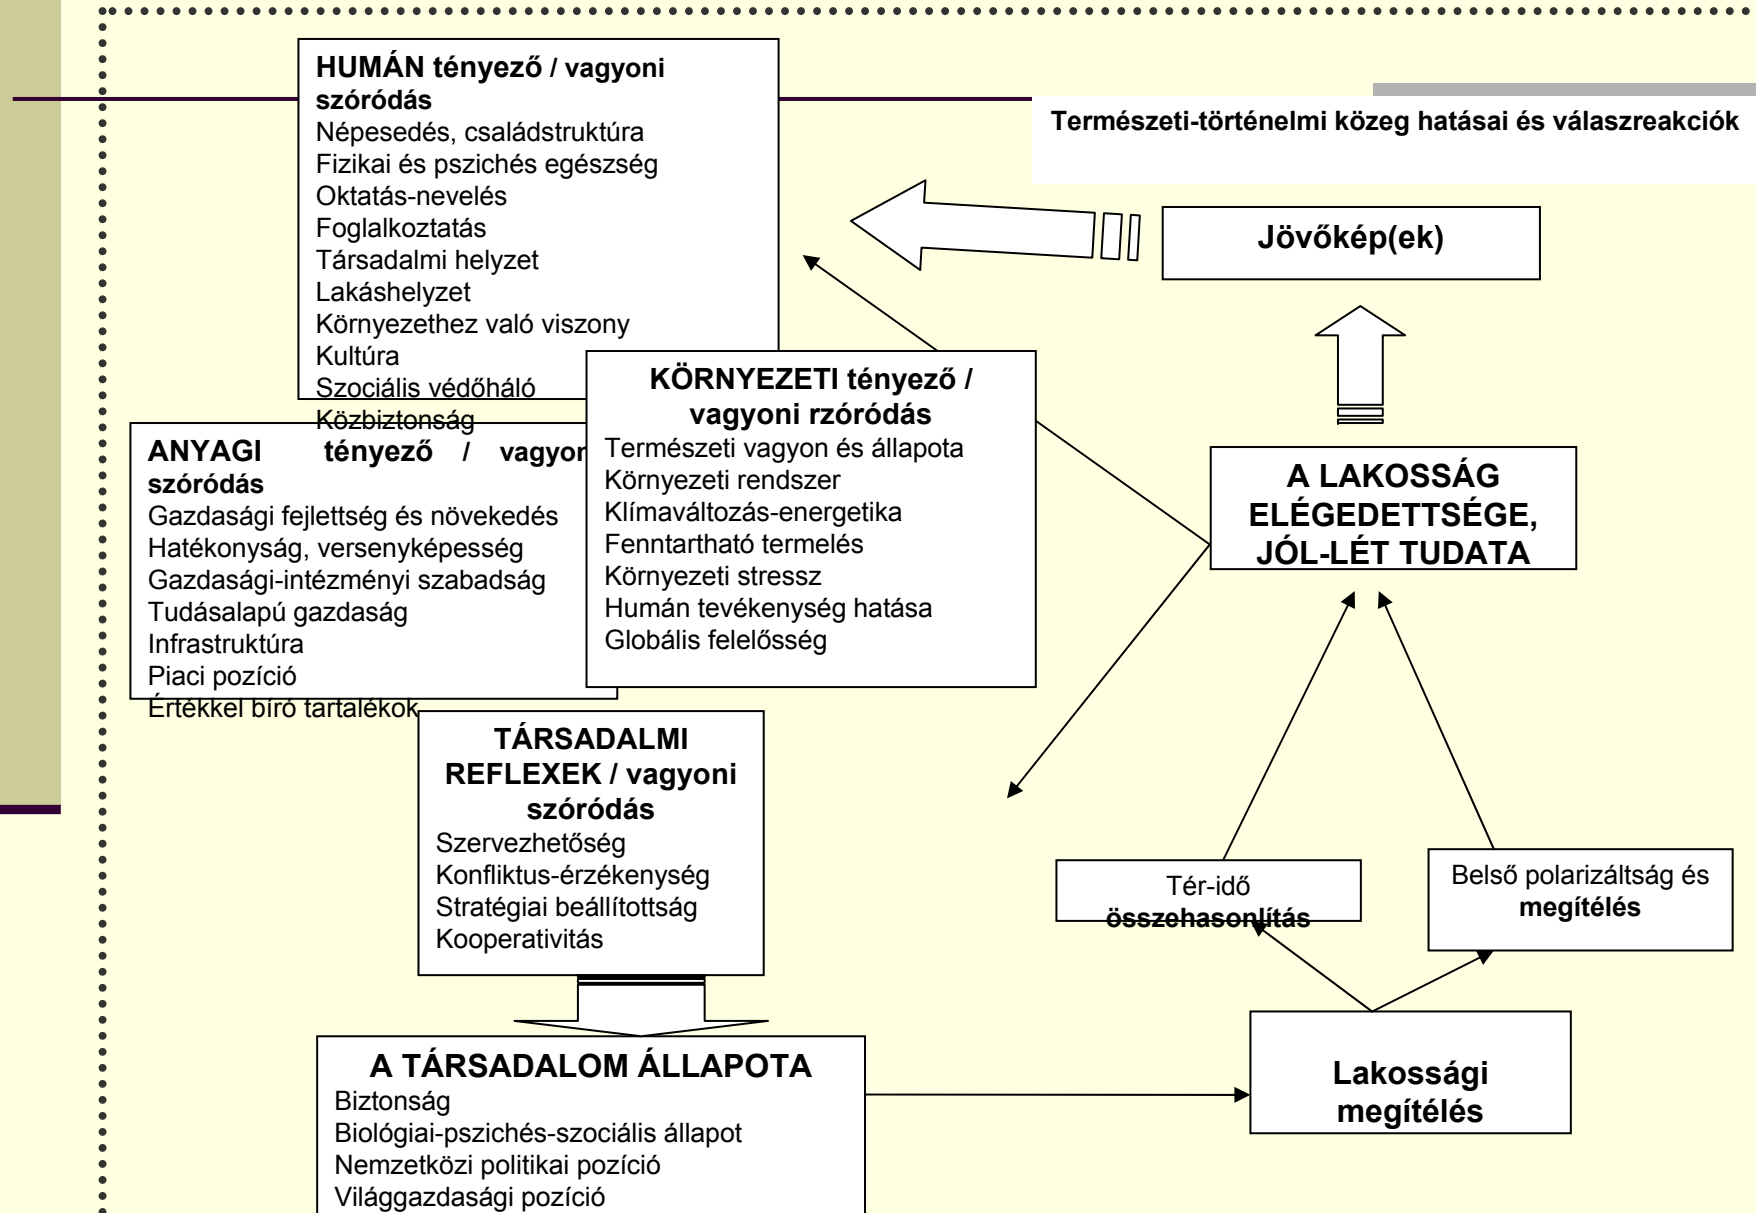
HUMÁN tényező / vagyoni szóródás
Népesedés, családstruktúra
Fizikai és pszichés egészség
Oktatás-nevelés
Foglalkoztatás
Társadalmi helyzet
Lakáshelyzet
Környezethez való viszony
Kultúra
Szociális védőháló
Közbiztonság

Természeti-történelmi közeg hatásai és válaszreakciók

Jövőkép(ek)

ANYAGI tényező / vagyoni szóródás
Gazdasági fejlettség és növekedés
Hatékonyság, versenyképesség
Gazdasági-intézményi szabadság
Tudásalapú gazdaság
Infrastruktúra
Piaci pozíció
Értékkel bíró tartalékok

KÖRNYEZETI tényező / vagyoni rzóródás
Természeti vagyon és állapota
Környezeti rendszer
Klímaváltozás-energetika
Fenntartható termelés
Környezeti stressz
Humán tevékenység hatása
Globális felelősség

A LAKOSSÁG ELÉGEDETTSÉGE, JÓL-LÉT TUDATA

TÁRSADALMI REFLEXEK / vagyoni szóródás
Szervezhetőség
Konfliktus-érzékenység
Stratégiai beállítottság
Kooperativitás

Tér-idő összehasonlítás

Belső polarizáltság és megítélés

A TÁRSADALOM ÁLLAPOTA
Biztonság
Biológiai-pszichés-szociális állapot
Nemzetközi politikai pozíció
Világgazdasági pozíció

Lakossági megítélés